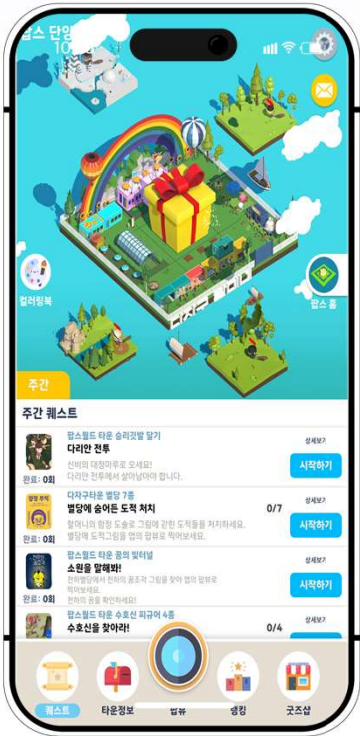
팝스 단일
10

컬러링북

팝스 홈

주간

주간 퀘스트

팝스월드 타운 승리깃발 달기
다리안 전투
신비의 대장마루로 오세요!
다리안 전투에서 살아남아야 합니다.
완료 : 0회
상세보기
시작하기

다자구타운 별당 7층
별당에 숨어든 도적 처치
할머니의 함정 도술로 그림에 갇힌 도적들을 처치하세요.
별당에 도적그림을 앱의 팝뷰로 찍어보세요.
완료 : 0회
0/7
상세보기
시작하기

팝스월드 타운 꿈의 빛터널
소원을 말해봐!
천하별당에서 천하의 꿈조각 그림을 찾아 앱의 팝뷰로 찍어보세요.
천하의 꿈을 확인하세요!
완료 : 0회
상세보기
시작하기

팝스월드 타운 수호신 피규어 4층
수호신을 찾아라!
완료 : 0회
0/4
상세보기

퀘스트
타운정보
팝뷰
랭킹
굿즈샵